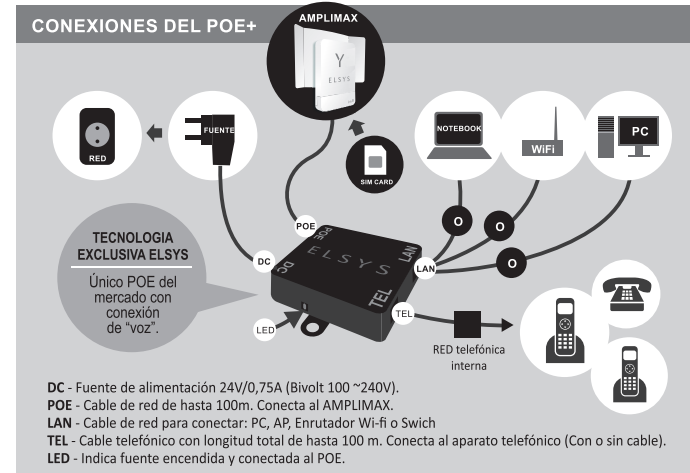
CONEXIONES DEL POE+

AMPLIMAX

ELSYS

FUENTE

RED

SIM CARD

NOTEBOOK

WiFi

PC

POE

DC

LAN

TEL

LED

O

O

O

ELSYS

TECNOLOGIA EXCLUSIVA ELSYS

Único POE del mercado con conexión de "voz".

RED telefónica interna

**DC** - Fuente de alimentación 24V/0,75A (Bivolt 100 ~240V).
**POE** - Cable de red de hasta 100m. Conecta al AMPLIMAX.
**LAN** - Cable de red para conectar: PC, AP, Enrutador Wi-fi o Swich
**TEL** - Cable telefónico con longitud total de hasta 100 m. Conecta al aparato telefónico (Con o sin cable).
**LED** - Indica fuente encendida y conectada al POE.